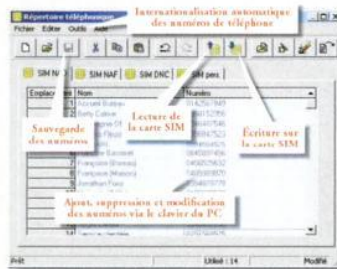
Répertoire téléphonique
Fichier Editer Outils Aide
Internationalisation automatique des numéros de téléphone
SIM N° 1
SIM NAF
SIM DNC
SIM pers.
Emplacement
Nom
Numéro
Sauvegarde des numéros
Lecture de la carte SIM
Écriture sur la carte SIM
Accord Bobby
Betty Colour
François (Bureau)
François (Maison)
Jonathan Fluor
Ajout, suppression et modification des numéros via le clavier du PC
Prêt
Utilisé : 14
Modifié